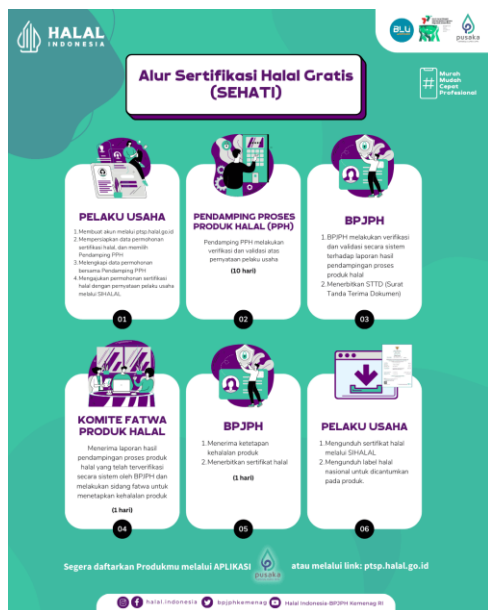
HALAL INDONESIA

BLU

pusaka

Alur Sertifikasi Halal Gratis (SEHATI)

Murah Mudah Cepat Profesional

PELAKU USAHA

1. Membuat akun melalui ptsp.halal.go.id
2. Mempersiapkan data permohonan sertifikasi halal, dan memilih Pendamping PPH
3. Melengkapi data permohonan bersama Pendamping PPH
4. Mengajukan permohonan sertifikasi halal dengan pernyataan pelaku usaha melalui SIHALAL

01

PENDAMPING PROSES PRODUK HALAL (PPH)

Pendamping PPH melakukan verifikasi dan validasi atas pernyataan pelaku usaha

(10 hari)

02

BPJPH

1. BPJPH melakukan verifikasi dan validasi secara sistem terhadap laporan hasil pendampingan proses produk halal
2. Menerbitkan STTD (Surat Tanda Terima Dokumen)

03

KOMITE FATWA PRODUK HALAL

Menerima laporan hasil pendampingan proses produk halal yang telah terverifikasi secara sistem oleh BPJPH dan melakukan sidang fatwa untuk menetapkan kehalalan produk

(1 hari)

04

BPJPH

1. Menerima ketetapan kehalalan produk
2. Menerbitkan sertifikat halal

(1 hari)

05

PELAKU USAHA

1. Mengunduh sertifikat halal melalui SIHALAL
2. Mengunduh label halal nasional untuk dicantumkan pada produk.

06

Segera daftarkan Produkmu melalui APLIKASI pusaka atau melalui link: ptsp.halal.go.id

halal.indonesia bpjphkemenag Halal Indonesia-BPJPH Kemenag RI